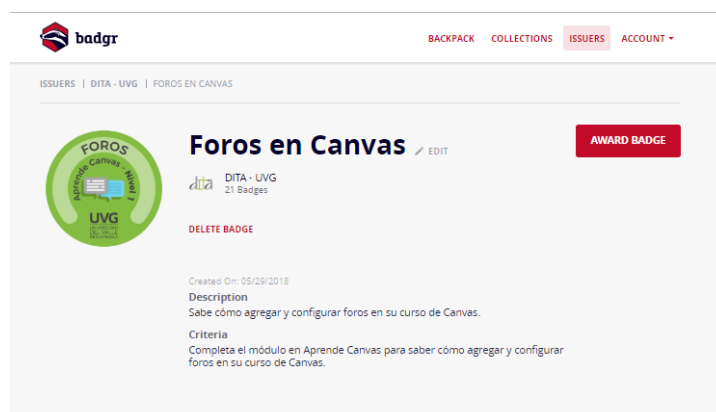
badgr

BACKPACK COLLECTIONS ISSUERS ACCOUNT

ISSUERS | DITA - UVG | FOROS EN CANVAS

FOROS
Aprende Canvas - Nivel 1
UVG
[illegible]

Foros en Canvas EDIT

AWARD BADGE

dita DITA - UVG
21 Badges

DELETE BADGE

Created On: 05/29/2018
Description
Sabe cómo agregar y configurar foros en su curso de Canvas.
Criteria
Completa el módulo en Aprende Canvas para saber cómo agregar y configurar foros en su curso de Canvas.